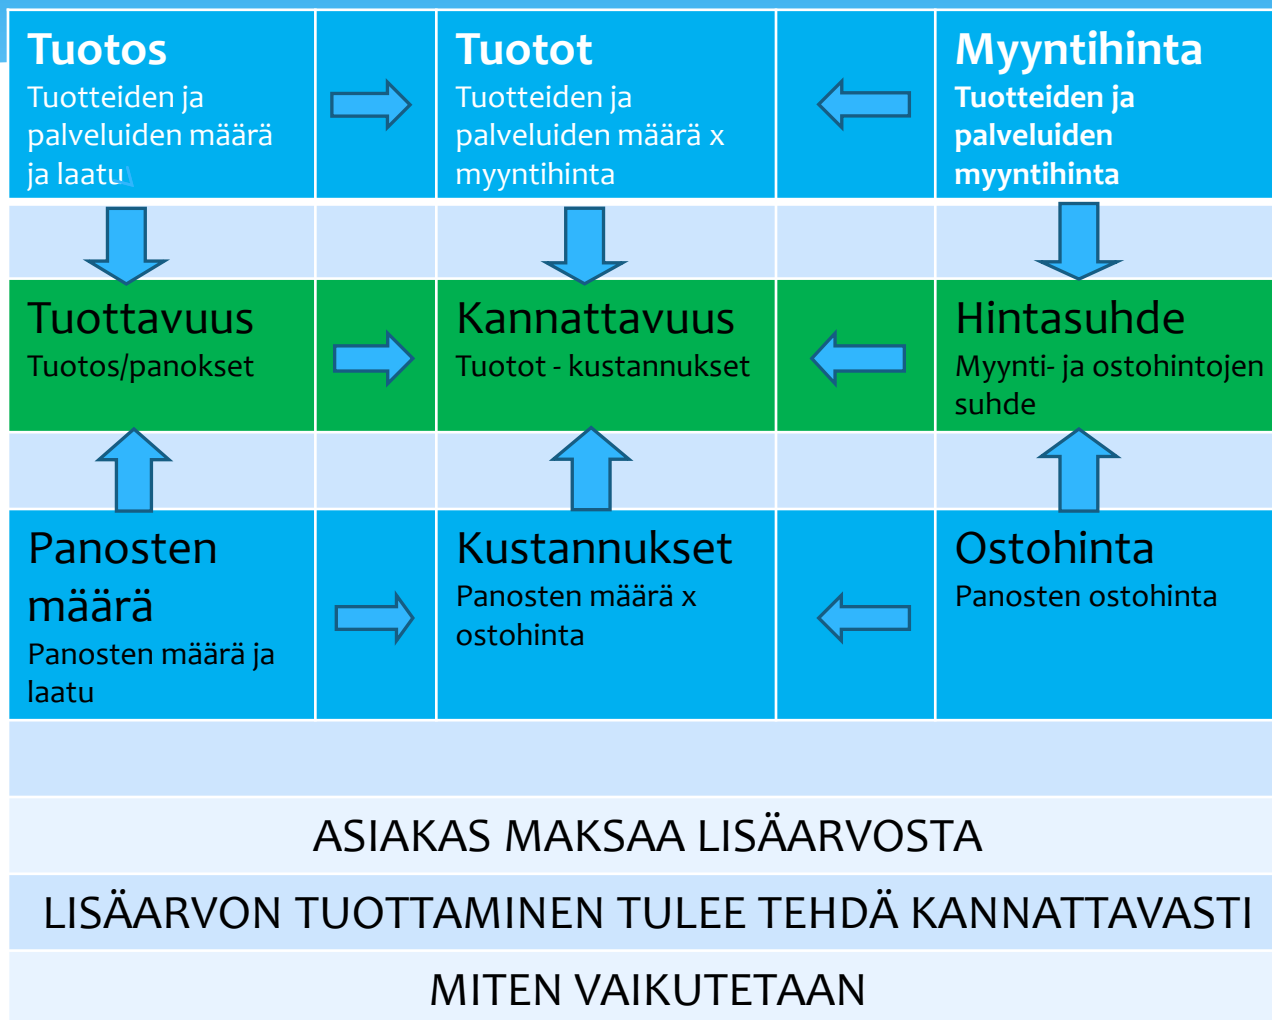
Tuotos
Tuotteiden ja palveluiden määrä ja laatu

Tuotot
Tuotteiden ja palveluiden määrä x myyntihinta

Myyntihinta
Tuotteiden ja palveluiden myyntihinta

Tuottavuus
Tuotos/panokset

Kannattavuus
Tuotot - kustannukset

Hintasuhde
Myynti- ja ostohintojen suhde

Panosten määrä
Panosten määrä ja laatu

Kustannukset
Panosten määrä x ostohinta

Ostohinta
Panosten ostohinta

ASIAKAS MAKSAA LISÄARVOSTA

LISÄARVON TUOTTAMINEN TULEE TEHDÄ KANNATTAVASTI

MITEN VAIKUTETAAN